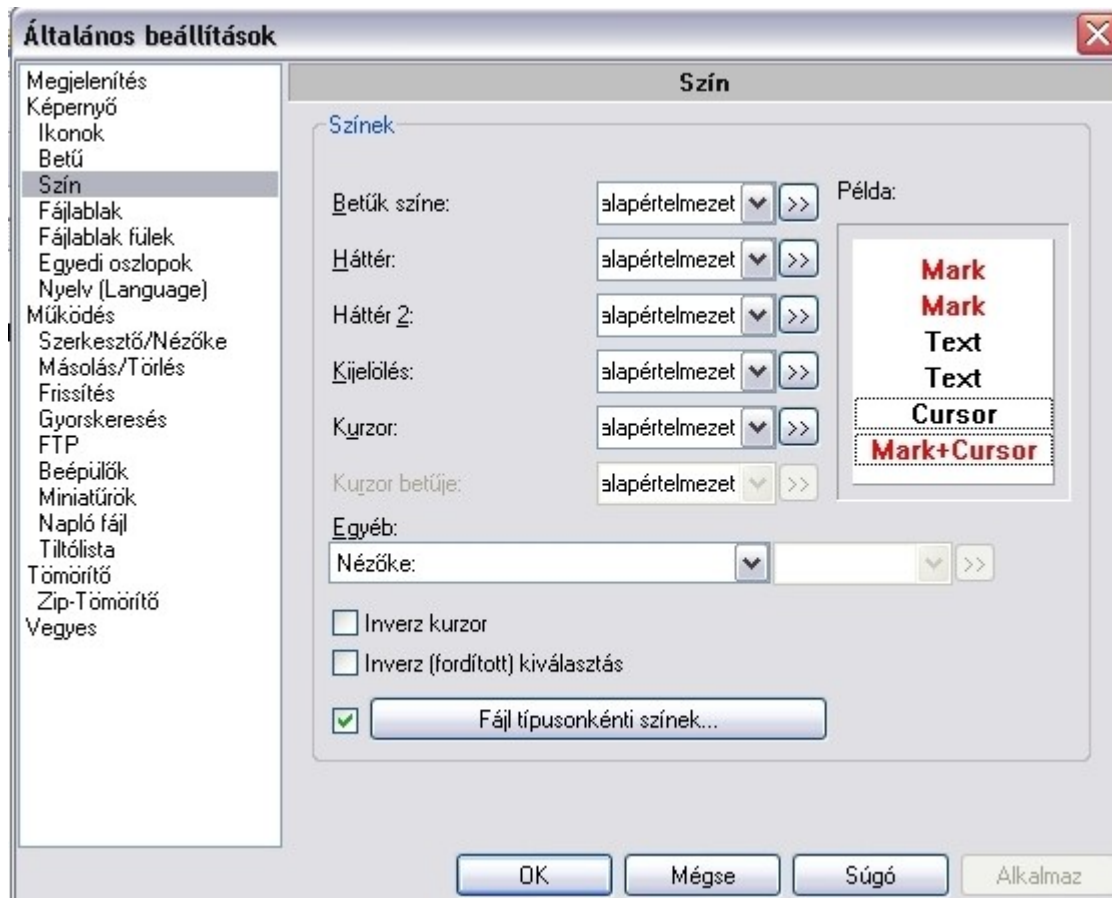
Általános beállítások

Megjelenítés
Képernyő
Ikonok
Betű
Szín
Fájlablak
Fájlablak fülek
Egyedi oszlopok
Nyelv (Language)
Működés
Szerkesztő/Nézőke
Másolás/Törlés
Frissítés
Gyorskeresés
FTP
Beépülők
Miniatűrök
Napló fájl
Tiltólista
Tömörítő
Zip-Tömörítő
Vegyes

Szín

Színek

Betűk színe: alapértelmezet >>
Háttér: alapértelmezet >>
Háttér 2: alapértelmezet >>
Kijelölés: alapértelmezet >>
Kurzor: alapértelmezet >>
Kurzor betűje: alapértelmezet >>

Példa:
Mark
Mark
Text
Text
Cursor
Mark+Cursor

Egyéb:
Nézőke: >>

Inverz kurzor
Inverz (fordított) kiválasztás
Fájl típusonkénti színek...

OK Mégse Súgó Alkalmaz